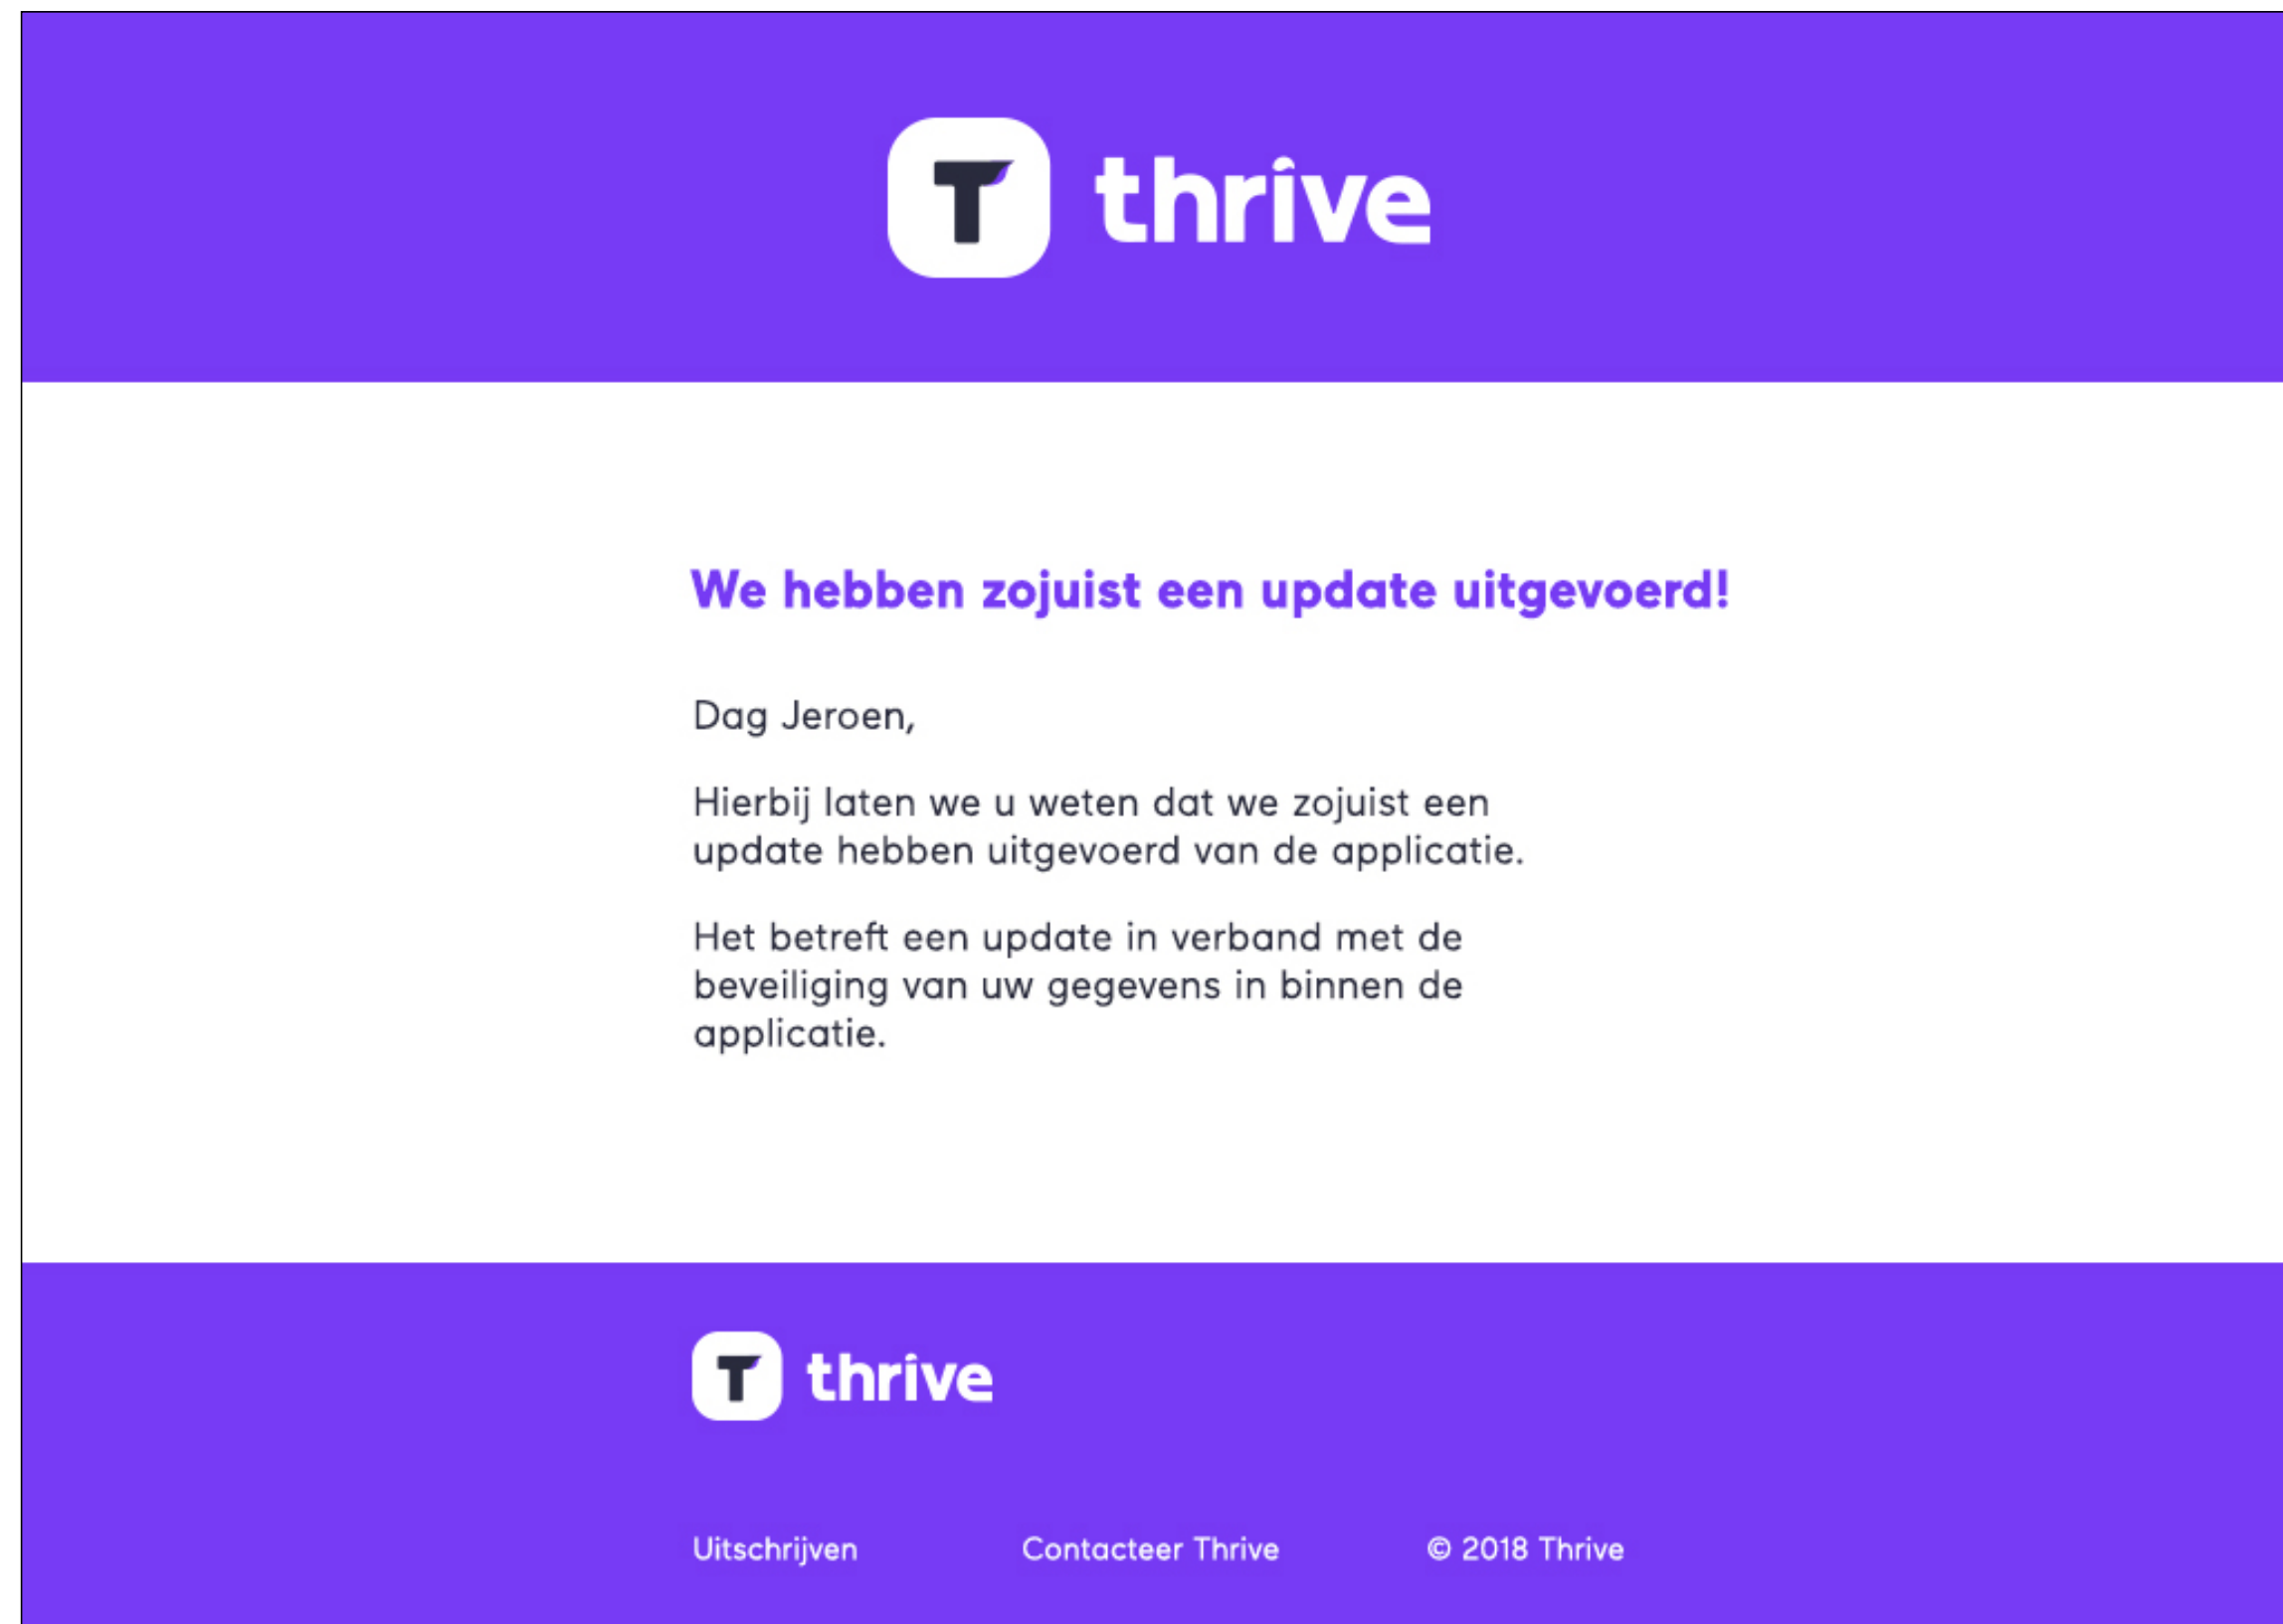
T thrive

We hebben zojuist een update uitgevoerd!

Dag Jeroen,

Hierbij laten we u weten dat we zojuist een update hebben uitgevoerd van de applicatie.

Het betreft een update in verband met de beveiliging van uw gegevens in binnen de applicatie.

T thrive

Uitschrijven Contacteer Thrive © 2018 Thrive